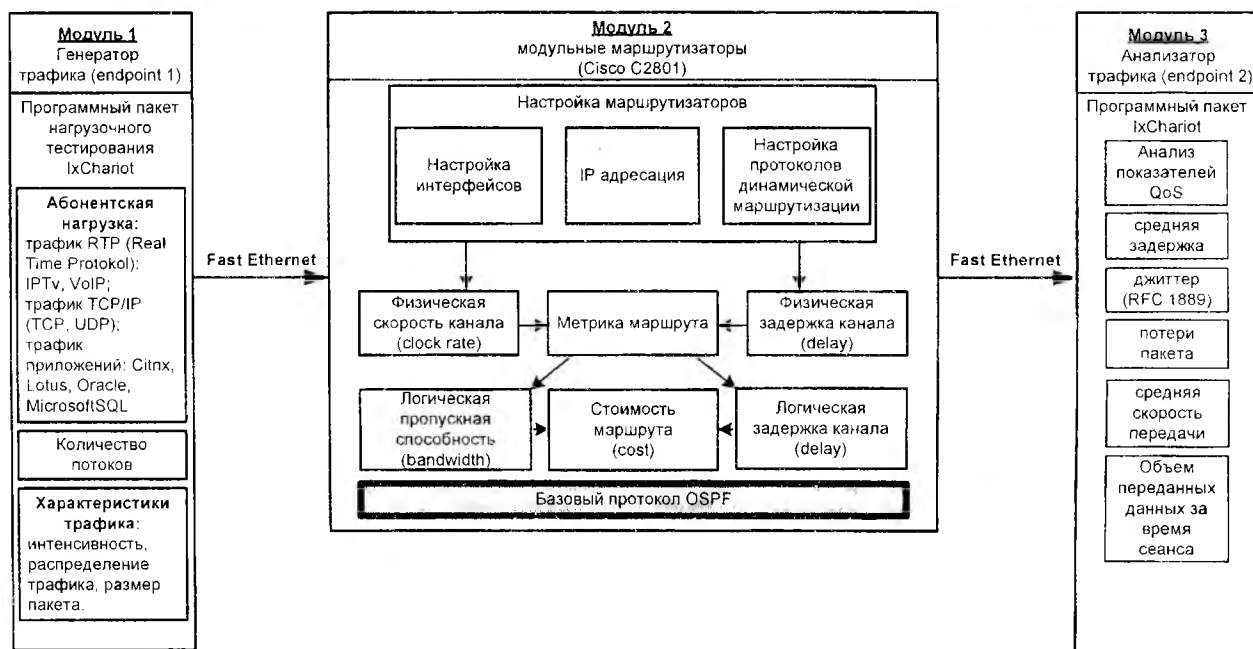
Модуль 1
Генератор трафика (endpoint 1)

Программный пакет нагрузочного тестирования IxChariot

Абонентская нагрузка: трафик RTP (Real Time Protokol): IPTv, VoIP; трафик TCP/IP (TCP, UDP); трафик приложений: Citnx, Lotus, Oracle, MicrosoftSQL

Количество потоков

Характеристики трафика: интенсивность, распределение трафика, размер пакета.

Fast Ethernet

Модуль 2
модульные маршрутизаторы (Cisco C2801)

Настройка маршрутизаторов

Настройка интерфейсов

IP адресация

Настройка протоколов динамической маршрутизации

Физическая скорость канала (clock rate)

Метрика маршрута

Физическая задержка канала (delay)

Логическая пропускная способность (bandwidth)

Стоимость маршрута (cost)

Логическая задержка канала (delay)

Базовый протокол OSPF

Fast Ethernet

Модуль 3
Анализатор трафика (endpoint 2)

Программный пакет IxChariot

Анализ показателей QoS

средняя задержка

джиттер (RFC 1889)

потери пакета

средняя скорость передачи

Объем переданных данных за время сеанса